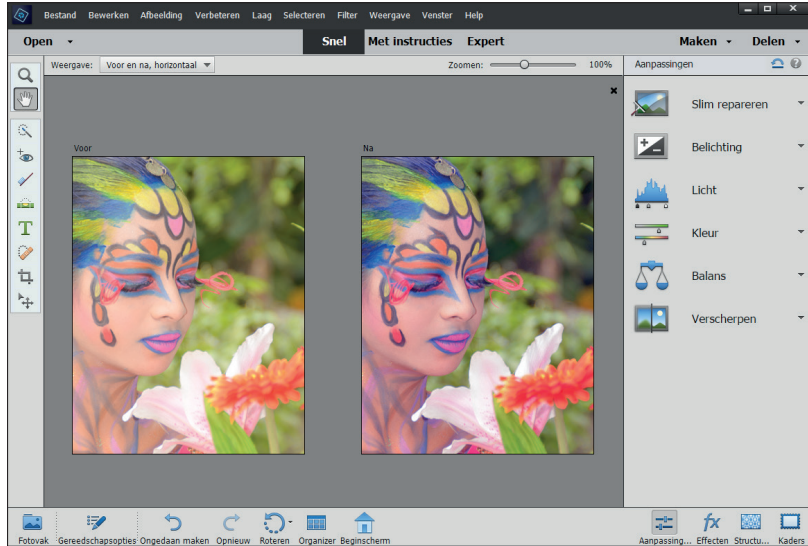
Bestand Bewerken Afbeelding Verbeteren Laag Selecteren Filter Weergave Venster Help

Open

Snel Met instructies Expert

Maken Delen

Weergave: Voor en na, horizontaal

Zoomen: 100%

Aanpassingen

Voor

Na

Slim repareren

Belichting

Licht

Kleur

Balans

Verscherpen

Fotovak Gereedschapsopties Ongedaan maken Opnieuw Roteren Organizer Beginscherm

Aanpassing... Effecten Structu... Kaders